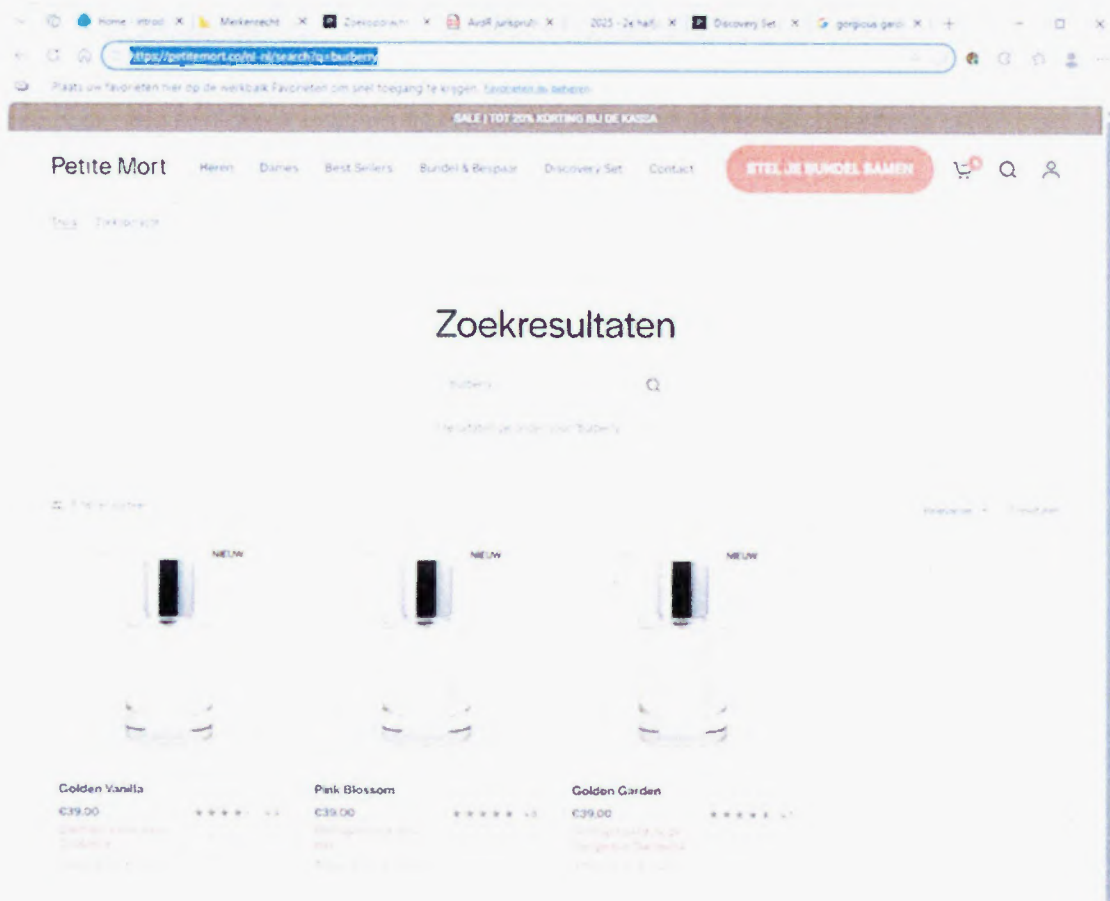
Home | introd × Merkenrecht × Zoeresultaten × AvdR jurisprudentie × 2025 - 2e half × Discovery Set × gorgeous gard ×

https://petitemort.co/nl-nl/search?q=burberry

Plaats uw favorieten hier op de werkbalk Favorieten om snel toegang te krijgen. Favorieten beheren

SALE | TOT 20% KORTING BIJ DE KASSA

Petite Mort Heren Dames Best Sellers Bundel & Bespaar Discovery Set Contact STEL JE BUNDEL SAMEN

Thuis Zoekresultaten

Zoekresultaten

burberry

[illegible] burberry

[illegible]

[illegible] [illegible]

NIEUW

NIEUW

NIEUW

Golden Vanilla
€39.00
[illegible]

Pink Blossom
€39.00
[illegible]

Golden Garden
€39.00
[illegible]